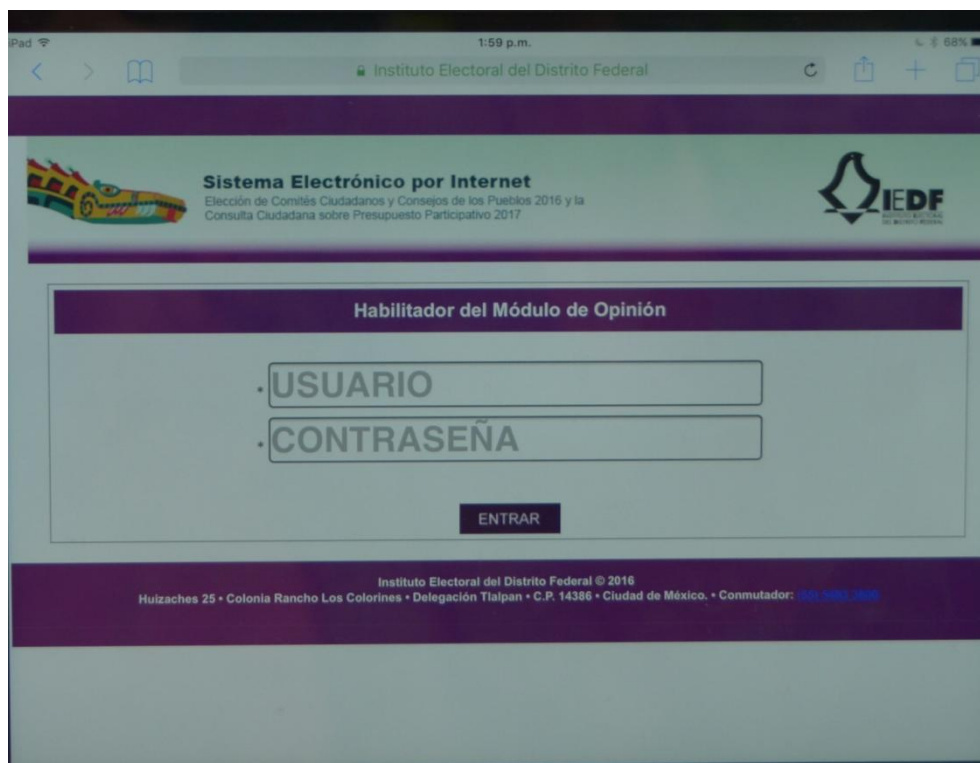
Pad
1:59 p.m.
68%
Instituto Electoral del Distrito Federal

Sistema Electrónico por Internet
Elección de Comités Ciudadanos y Consejos de los Pueblos 2016 y la Consulta Ciudadana sobre Presupuesto Participativo 2017

IEDF
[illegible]

Habilitador del Módulo de Opinión

USUARIO
CONTRASEÑA

ENTRAR

Instituto Electoral del Distrito Federal © 2016
Huizaches 25 • Colonia Rancho Los Colorines • Delegación Tlalpan • C.P. 14386 • Ciudad de México. • Conmutador: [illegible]